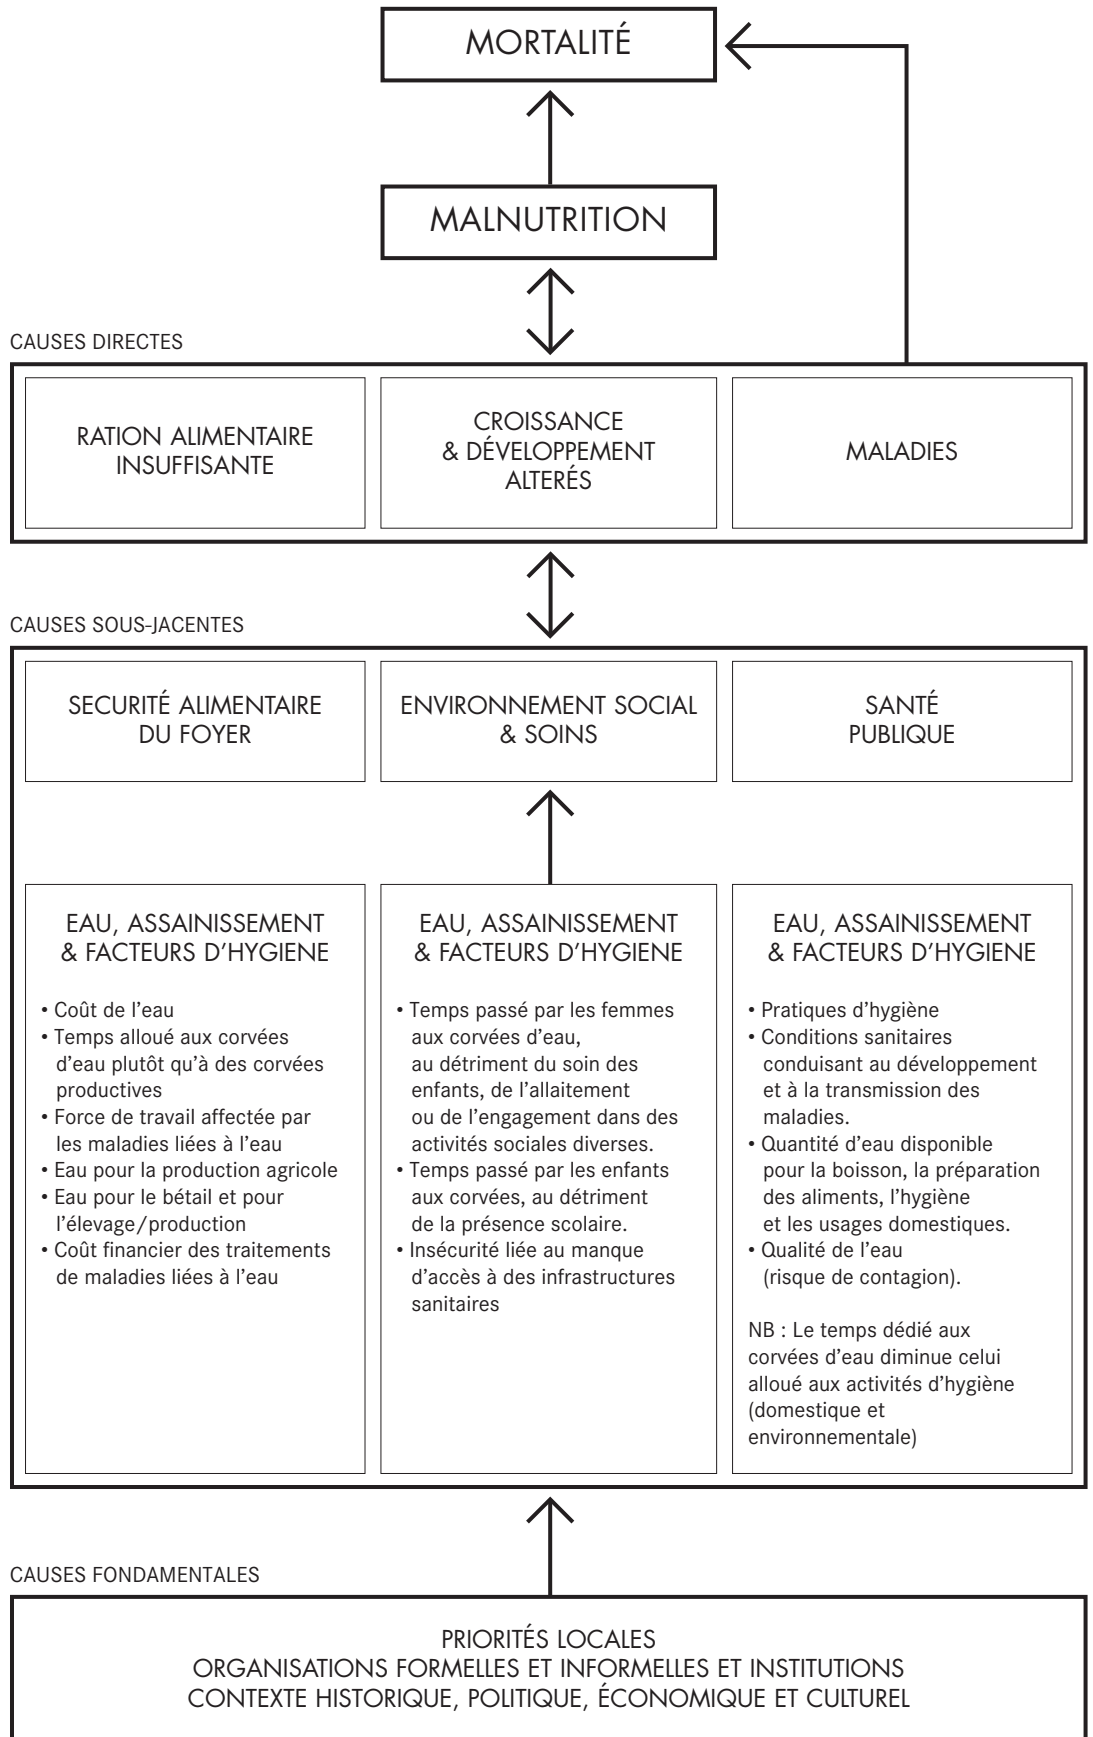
MORTALITÉ

MALNUTRITION

CAUSES DIRECTES

RATION ALIMENTAIRE INSUFFISANTE

CROISSANCE & DÉVELOPPEMENT ALTERÉS

MALADIES

CAUSES SOUS-JACENTES

SECURITÉ ALIMENTAIRE DU FOYER

ENVIRONNEMENT SOCIAL & SOINS

SANTÉ PUBLIQUE

EAU, ASSAINISSEMENT & FACTEURS D'HYGIENE

• Coût de l'eau
• Temps alloué aux corvées d'eau plutôt qu'à des corvées productives
• Force de travail affectée par les maladies liées à l'eau
• Eau pour la production agricole
• Eau pour le bétail et pour l'élevage/production
• Coût financier des traitements de maladies liées à l'eau

EAU, ASSAINISSEMENT & FACTEURS D'HYGIENE

• Temps passé par les femmes aux corvées d'eau, au détriment du soin des enfants, de l'allaitement ou de l'engagement dans des activités sociales diverses.
• Temps passé par les enfants aux corvées, au détriment de la présence scolaire.
• Insécurité liée au manque d'accès à des infrastructures sanitaires

EAU, ASSAINISSEMENT & FACTEURS D'HYGIENE

• Pratiques d'hygiène
• Conditions sanitaires conduisant au développement et à la transmission des maladies.
• Quantité d'eau disponible pour la boisson, la préparation des aliments, l'hygiène et les usages domestiques.
• Qualité de l'eau (risque de contagion).

NB : Le temps dédié aux corvées d'eau diminue celui alloué aux activités d'hygiène (domestique et environnementale)

CAUSES FONDAMENTALES

PRIORITÉS LOCALES
ORGANISATIONS FORMELLES ET INFORMELLES ET INSTITUTIONS
CONTEXTE HISTORIQUE, POLITIQUE, ÉCONOMIQUE ET CULTUREL